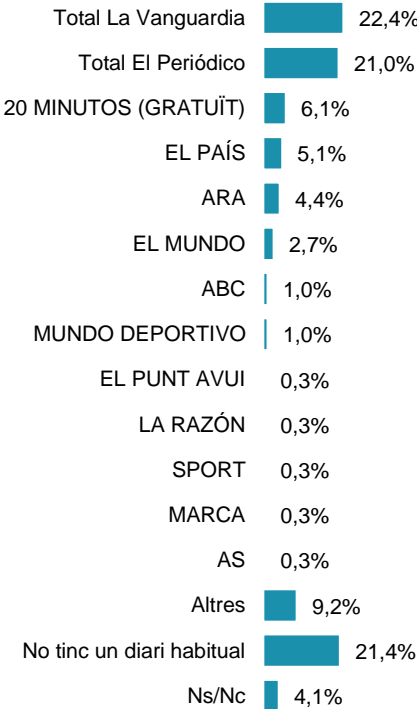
| | |
|---|---|
| Total La Vanguardia | 22,4% |
| Total El Periódico | 21,0% |
| 20 MINUTOS (GRATUÏT) | 6,1% |
| EL PAÍS | 5,1% |
| ARA | 4,4% |
| EL MUNDO | 2,7% |
| ABC | 1,0% |
| MUNDO DEPORTIVO | 1,0% |
| EL PUNT AVUI | 0,3% |
| LA RAZÓN | 0,3% |
| SPORT | 0,3% |
| MARCA | 0,3% |
| AS | 0,3% |
| Altres | 9,2% |
| No tinc un diari habitual | 21,4% |
| Ns/Nc | 4,1% |